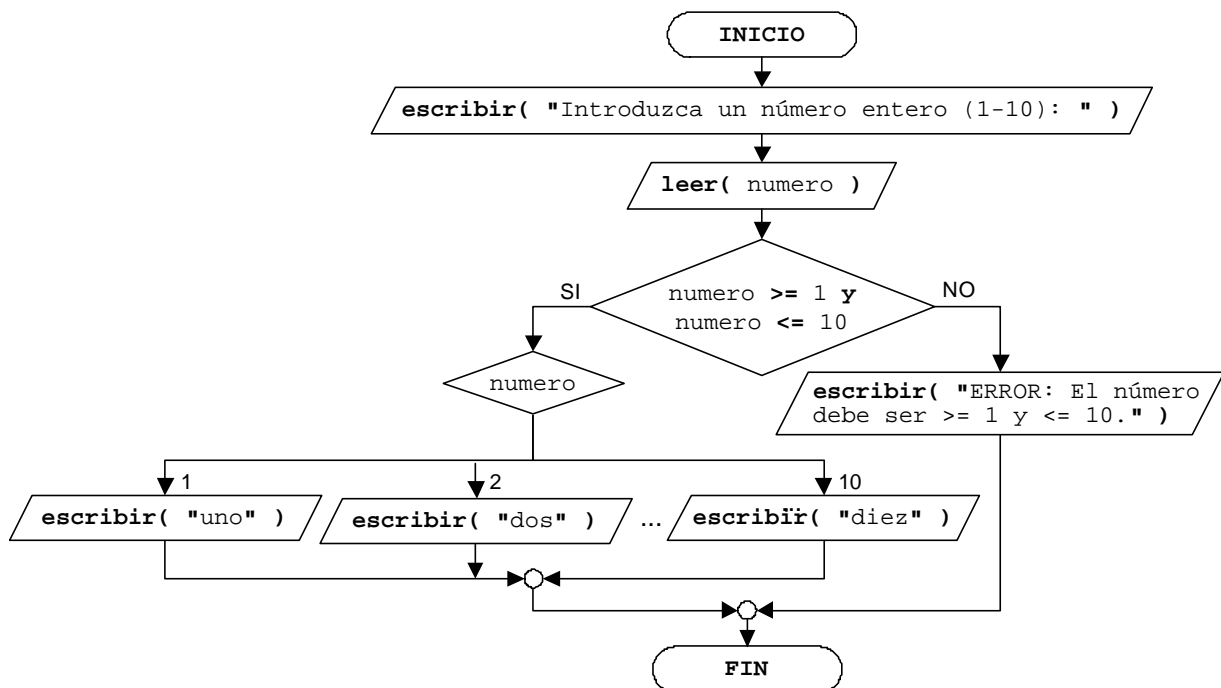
INICIO

escribir( "Introduzca un número entero (1-10): " )

leer( numero )

numero >= 1 y numero <= 10

SI

NO

numero

escribir( "ERROR: El número debe ser >= 1 y <= 10." )

1

2

10

escribir( "uno" )

escribir( "dos" )

...

escribir( "diez" )

FIN